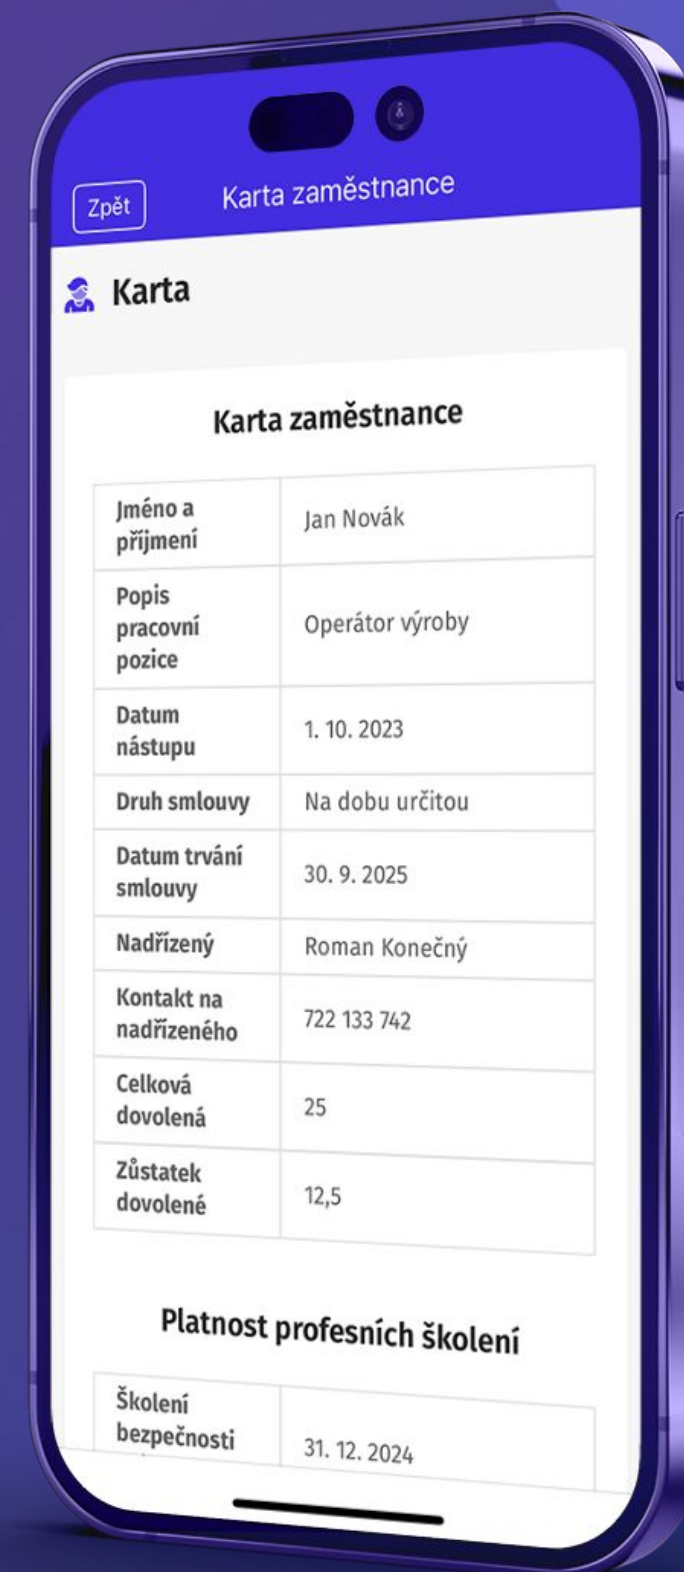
Zpět

Karta zaměstnance

Karta

Karta zaměstnance

| Jméno a příjmení | Jan Novák |
|---|---|
| Popis pracovní pozice | Operátor výroby |
| Datum nástupu | 1. 10. 2023 |
| Druh smlouvy | Na dobu určitou |
| Datum trvání smlouvy | 30. 9. 2025 |
| Nadřízený | Roman Konečný |
| Kontakt na nadřízeného | 722 133 742 |
| Celková dovolená | 25 |
| Zůstatek dovolené | 12,5 |

Platnost profesních školení

| Školení bezpečnosti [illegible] | 31. 12. 2024 |
|---|---|